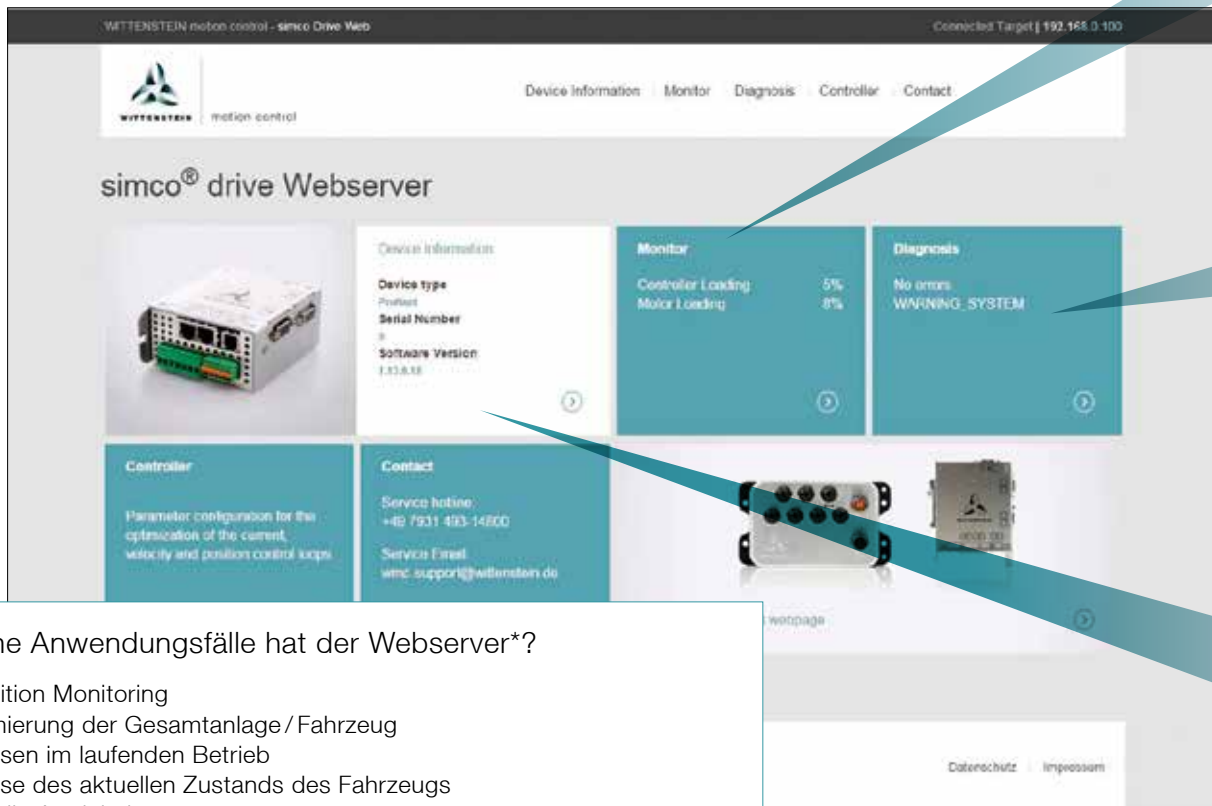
WITTENSTEIN motion control - simco Drive Web

Connected Target | 192.168.0.100

WITTENSTEIN motion control

Device Information Monitor Diagnosis Controller Contact

simco® drive Webserver

Device information

Device type
Profinet
Serial Number
0
Software Version
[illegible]

Monitor

Controller Loading 5%
Motor Loading 8%

Diagnosis

No errors
WARNING_SYSTEM

Controller

Parameter configuration for the optimization of the current, velocity and position control loops

Contact

Service hotline:
+49 7931 493-14800

Service Email:
wmc.support@wittenstein.de

webpage

Datenschutz Impressum

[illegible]he Anwendungsfälle hat der Webserver*?

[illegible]ition Monitoring
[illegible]hierung der Gesamtanlage / Fahrzeug
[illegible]sen im laufenden Betrieb
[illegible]se des aktuellen Zustands des Fahrzeugs